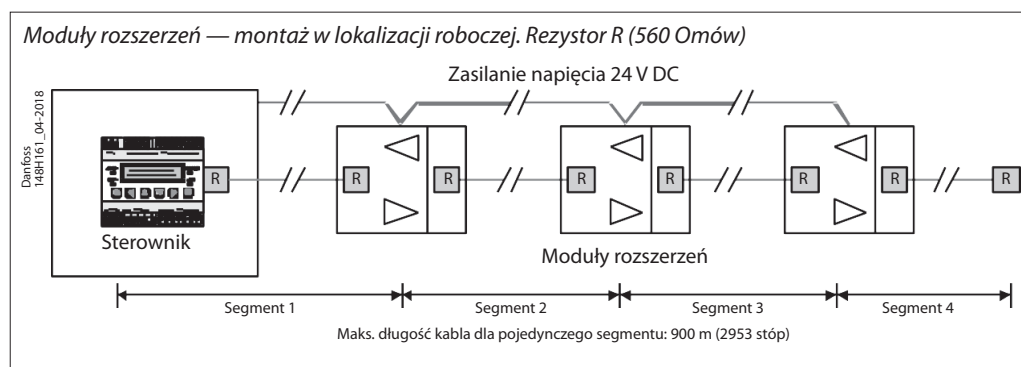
Moduły rozszerzeń — montaż w lokalizacji roboczej. Rezystor R (560 Omów)

Zasilanie napięcia 24 V DC

Danfoss
148H161_04-2018

R

R R

R R

R R

R

Sterownik

Moduły rozszerzeń

Segment 1 Segment 2 Segment 3 Segment 4

Maks. długość kabla dla pojedynczego segmentu: 900 m (2953 stóp)